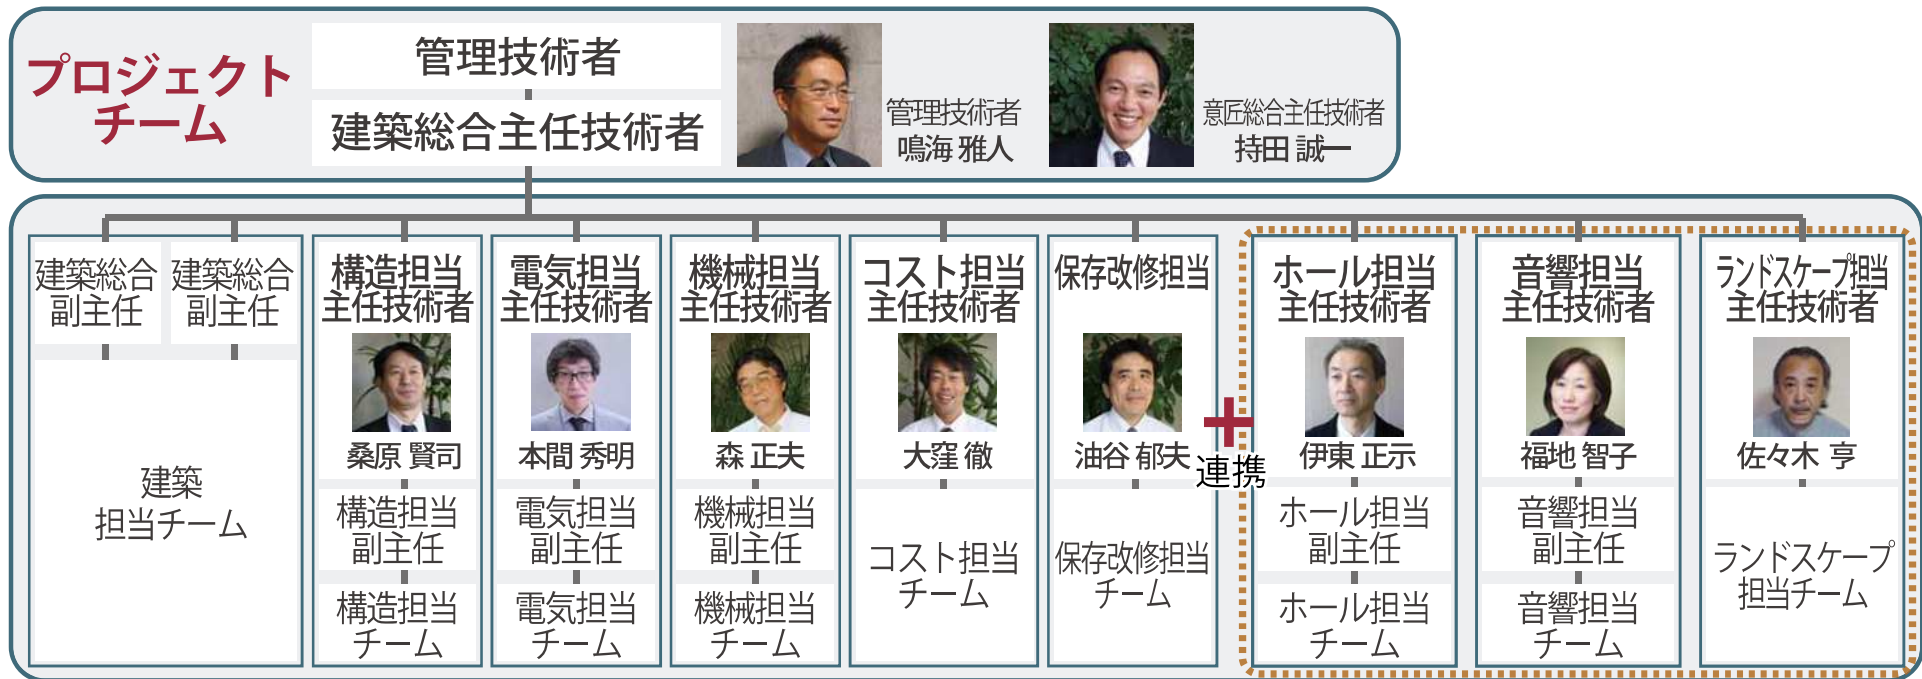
プロジェクトチーム

管理技術者

建築総合主任技術者

管理技術者
鳴海 雅人

意匠総合主任技術者
持田 誠一

建築総合副主任

建築総合副主任

建築担当チーム

構造担当主任技術者
桑原 賢司
構造担当副主任
構造担当チーム

電気担当主任技術者
本間 秀明
電気担当副主任
電気担当チーム

機械担当主任技術者
森 正夫
機械担当副主任
機械担当チーム

コスト担当主任技術者
大窪 徹
コスト担当チーム

保存改修担当
油谷 郁夫
保存改修担当チーム

＋連携

ホール担当主任技術者
伊東 正示
ホール担当副主任
ホール担当チーム

音響担当主任技術者
福地 智子
音響担当副主任
音響担当チーム

ランドスケープ担当主任技術者
佐々木 亨
ランドスケープ担当チーム